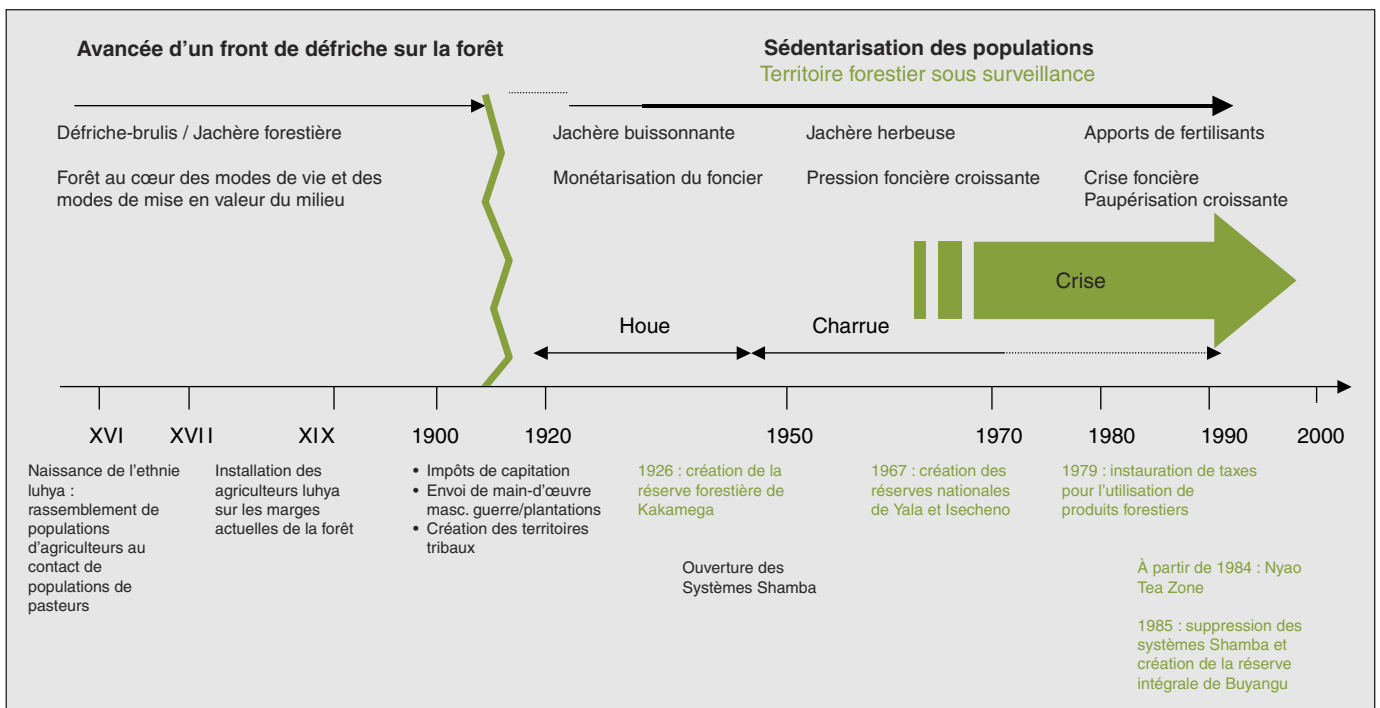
Avancée d'un front de défriche sur la forêt

Sédentarisation des populations
Territoire forestier sous surveillance

Défriche-brulis / Jachère forestière

Forêt au cœur des modes de vie et des modes de mise en valeur du milieu

Jachère buissonnante

Monétarisation du foncier

Jachère herbeuse

Pression foncière croissante

Apports de fertilisants

Crise foncière
Paupérisation croissante

Crise

Houe

Charrue

XVI XVII XIX 1900 1920 1950 1970 1980 1990 2000

Naissance de l'ethnie luhya : rassemblement de populations d'agriculteurs au contact de populations de pasteurs

Installation des agriculteurs luhya sur les marges actuelles de la forêt

• Impôts de capitation
• Envoi de main-d'œuvre masc. guerre/plantations
• Création des territoires tribaux

1926 : création de la réserve forestière de Kakamega

Ouverture des Systèmes Shamba

1967 : création des réserves nationales de Yala et Isecheno

1979 : instauration de taxes pour l'utilisation de produits forestiers

À partir de 1984 : Nyao Tea Zone

1985 : suppression des systèmes Shamba et création de la réserve intégrale de Buyangu